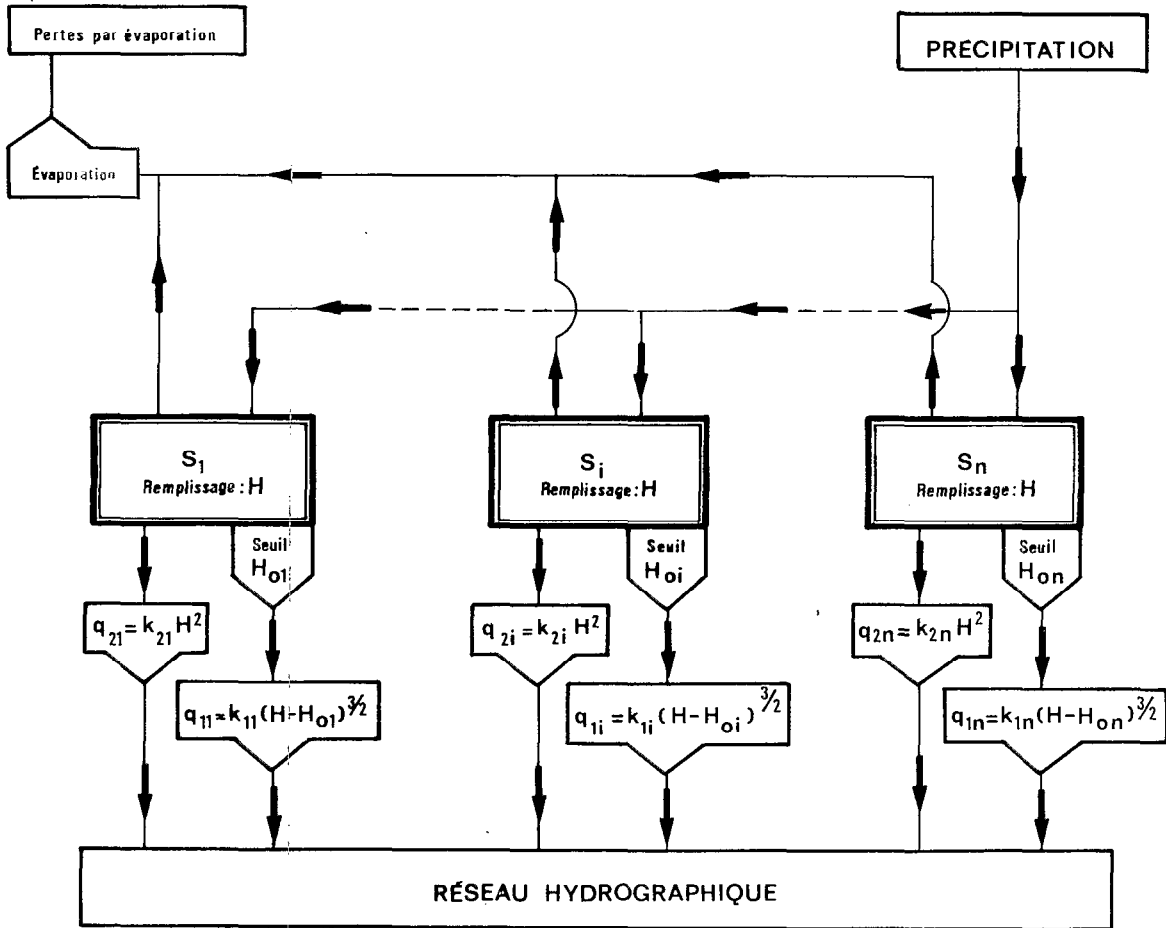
Pertes par évaporation

PRECIPITATION

Évaporation

$S_1$
Remplissage : H

$S_i$
Remplissage : H

$S_n$
Remplissage : H

Seuil $H_{o1}$

Seuil $H_{oi}$

Seuil $H_{on}$

$q_{21} = k_{21} H^2$

$q_{11} = k_{11}(H-H_{o1})^{3/2}$

$q_{2i} = k_{2i} H^2$

$q_{1i} = k_{1i}(H-H_{oi})^{3/2}$

$q_{2n} = k_{2n} H^2$

$q_{1n} = k_{1n}(H-H_{on})^{3/2}$

RÉSEAU HYDROGRAPHIQUE